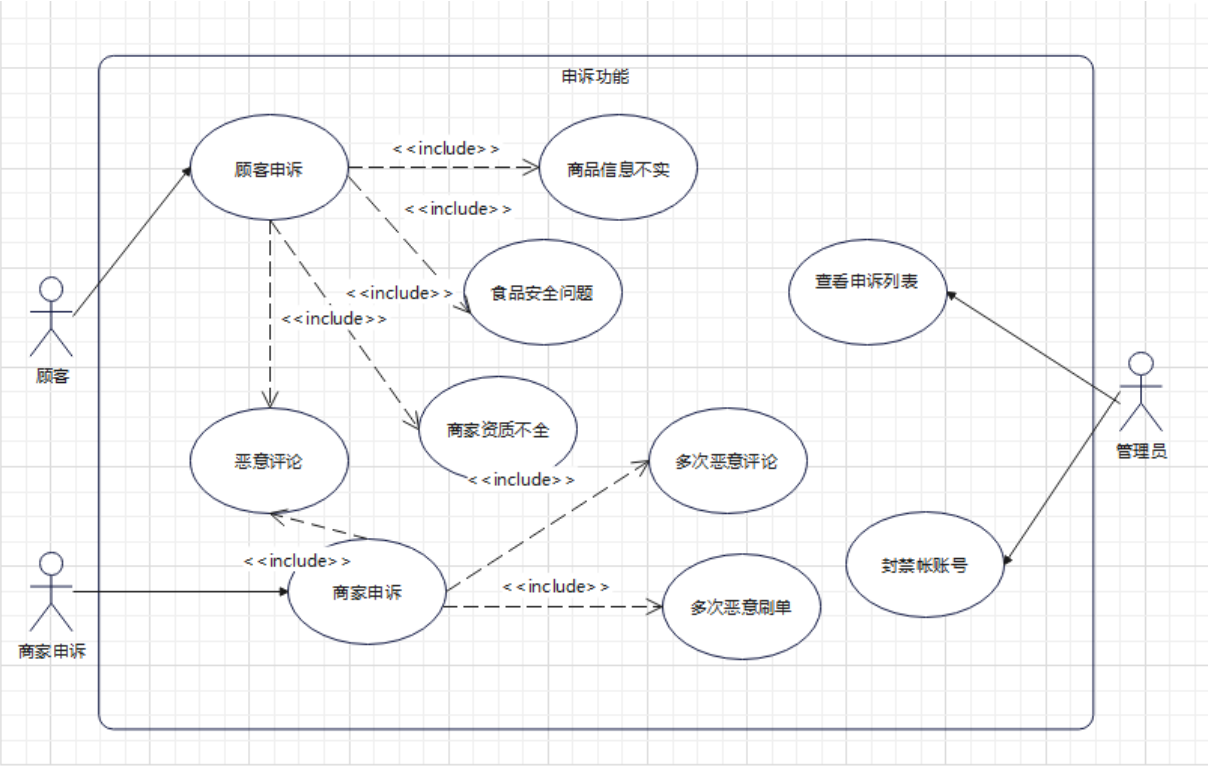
申诉功能

顾客申诉

<<include>>

商品信息不实

<<include>>

<<include>>

食品安全问题

<<include>>

查看申诉列表

顾客

管理员

商家资质不全

恶意评论

<<include>>

多次恶意评论

<<include>>

封禁帐账号

商家申诉

<<include>>

多次恶意刷单

商家申诉